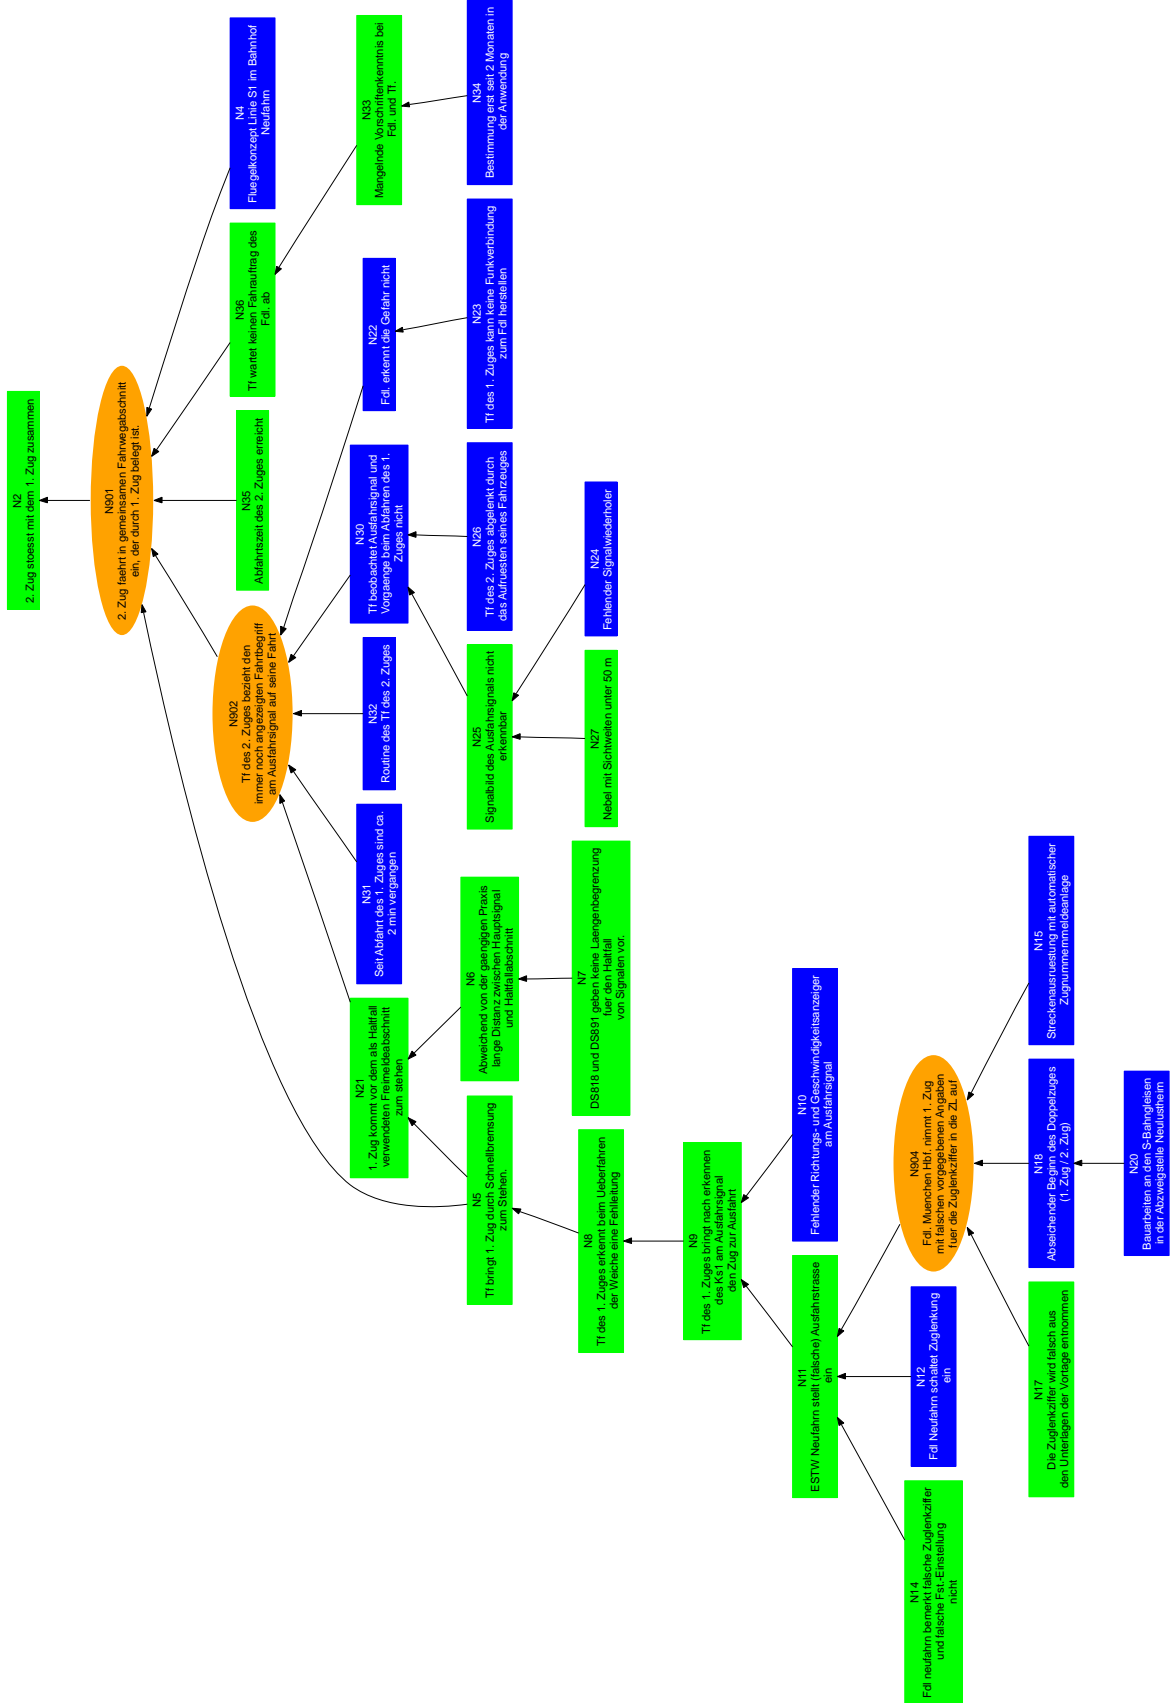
N2
2. Zug stoesst mit dem 1. Zug zusammen

N901
2. Zug faehrt in gemeinsamen Fahrwegabschnitt ein, der durch 1. Zug belegt ist.

N4
Fluegelkonzept Linie S1 im Bahnhof Neufahrn

N36
Tf wartet keinen Fahrauftrag des Fdl. ab

N35
Abfahrzeit des 2. Zuges erreicht

N33
Mangelnde Vorschriftenkenntnis bei Fdl. und Tf.

N34
Bestimmung erst seit 2 Monaten in der Anwendung

N22
Fdl. erkennt die Gefahr nicht

N23
Tf des 1. Zuges kann keine Funkverbindung zum Fdl herstellen

N902
Tf des 2. Zuges bezieht den immer noch angezeigten Fahrtbegriff am Ausfahrsignal auf seine Fahrt

N30
Tf beobachtet Ausfahrsignal und Vorgaenge beim Abfahren des 1. Zuges nicht

N26
Tf des 2. Zuges abgelenkt durch das Aufruesten seines Fahrzeuges

N24
Fehlender Signalwiederholer

N32
Routine des Tf des 2. Zuges

N25
Signalbild des Ausfahrsignals nicht erkennbar

N27
Nebel mit Sichtweiten unter 50 m

N31
Seit Abfahrt des 1. Zuges sind ca. 2 min vergangen

N21
1. Zug kommt vor dem als Haltfall verwendeten Freimeldeabschnitt zum stehen

N6
Abweichend von der gaengigen Praxis lange Distanz zwischen Hauptsignal und Haltfallabschnitt

N7
DS818 und DS891 geben keine Laengenbegrenzung fuer den Haltfall von Signalen vor.

N5
Tf bringt 1. Zug durch Schnellbremsung zum Stehen.

N8
Tf des 1. Zuges erkennt beim Ueberfahren der Weiche eine Fehlleitung

N9
Tf des 1. Zuges bringt nach erkennen des Ks1 am Ausfahrsignal den Zug zur Ausfahrt

N10
Fehlender Richtungs- und Geschwindigkeitsanzeiger am Ausfahrsignal

N11
ESTW Neufahrn stellt (falsche) Ausfahrstrasse ein

N12
Fdl Neufahrn schaltet Zuglenkung ein

N14
Fdl neufahrn bemerkt falsche Zuglenkziffer und falsche Fst-Einstellung nicht

N904
Fdl. Muenchen Hbf. nimmt 1. Zug mit falschen vorgegebenen Angaben fuer die Zuglenkziffer in die ZL auf

N15
Streckenausruestung mit automatischer Zugnummernmeldeanlage

N18
Abweichender Beginn des Doppelzuges (1. Zug / 2. Zug)

N20
Bauarbeiten an den S-Bahngleisen in der Abzweigstelle Neulustheim

N17
Die Zuglenkziffer wird falsch aus den Unterlagen der Vorlage entnommen